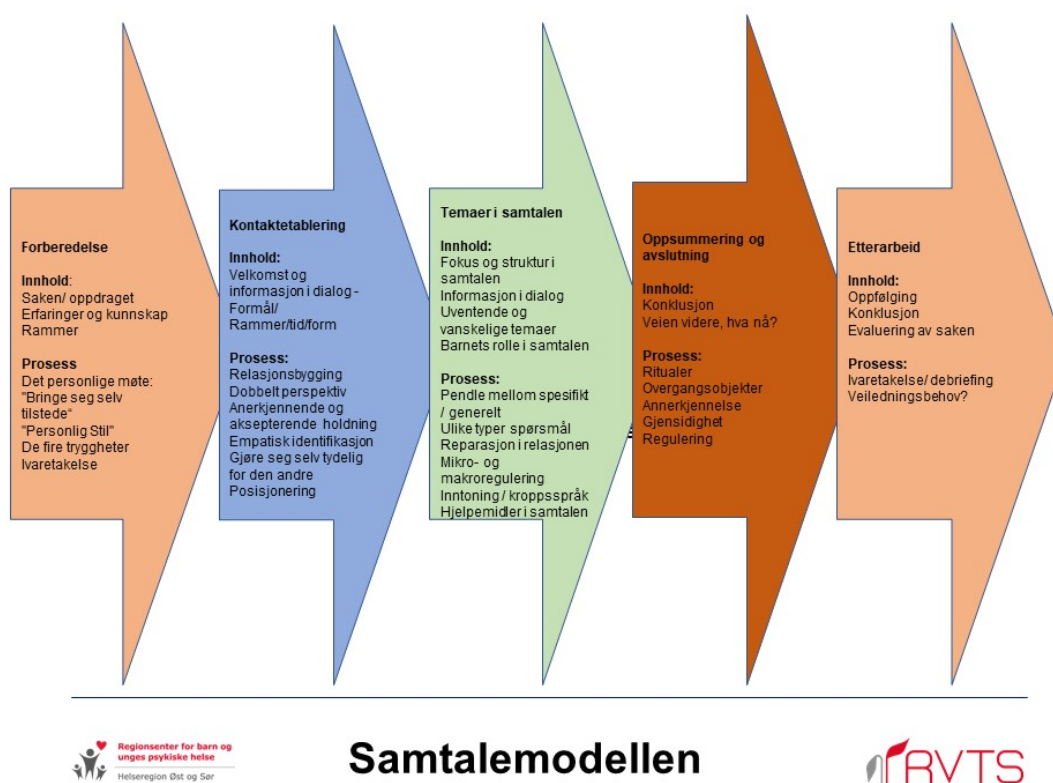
Forberedelse

Innhold:
Saken/ oppdraget
Erfaringer og kunnskap
Rammer

Prosess
Det personlige møte:
"Bringe seg selv tilstede"
"Personlig Stil"
De fire trygghet
Ivaretakelse

Kontaktetablering

Innhold:
Velkomst og informasjon i dialog - Formål/ Rammer/tid/form

Prosess:
Relasjonsbygging
Dobbelt perspektiv
Anerkjennende og aksepterende holdning
Empatisk identifikasjon
Gjøre seg selv tydelig for den andre
Posisjonering

Temaer i samtalen

Innhold:
Fokus og struktur i samtalen
Informasjon i dialog
Uventende og vanskelige temaer
Barnets rolle i samtalen

Prosess:
Pendle mellom spesifikt / generelt
Ulike typer spørsmål
Reparasjon i relasjonen
Mikro- og makroregulering
Inntoning / kroppsspråk
Hjelpemidler i samtalen

Oppsummering og avslutning

Innhold:
Konklusjon
Veien videre, hva nå?

Prosess:
Ritualer
Overgangsobjekter
Annerkjennelse
Gjensidighet
Regulering

Etterarbeid

Innhold:
Oppfølging
Konklusjon
Evaluering av saken

Prosess:
Ivaretakelse/ debriefing
Veiledningsbehov?

Regionsenter for barn og unges psykiske helse
Helseregion Øst og Sør

Samtalemodellen

RVTS